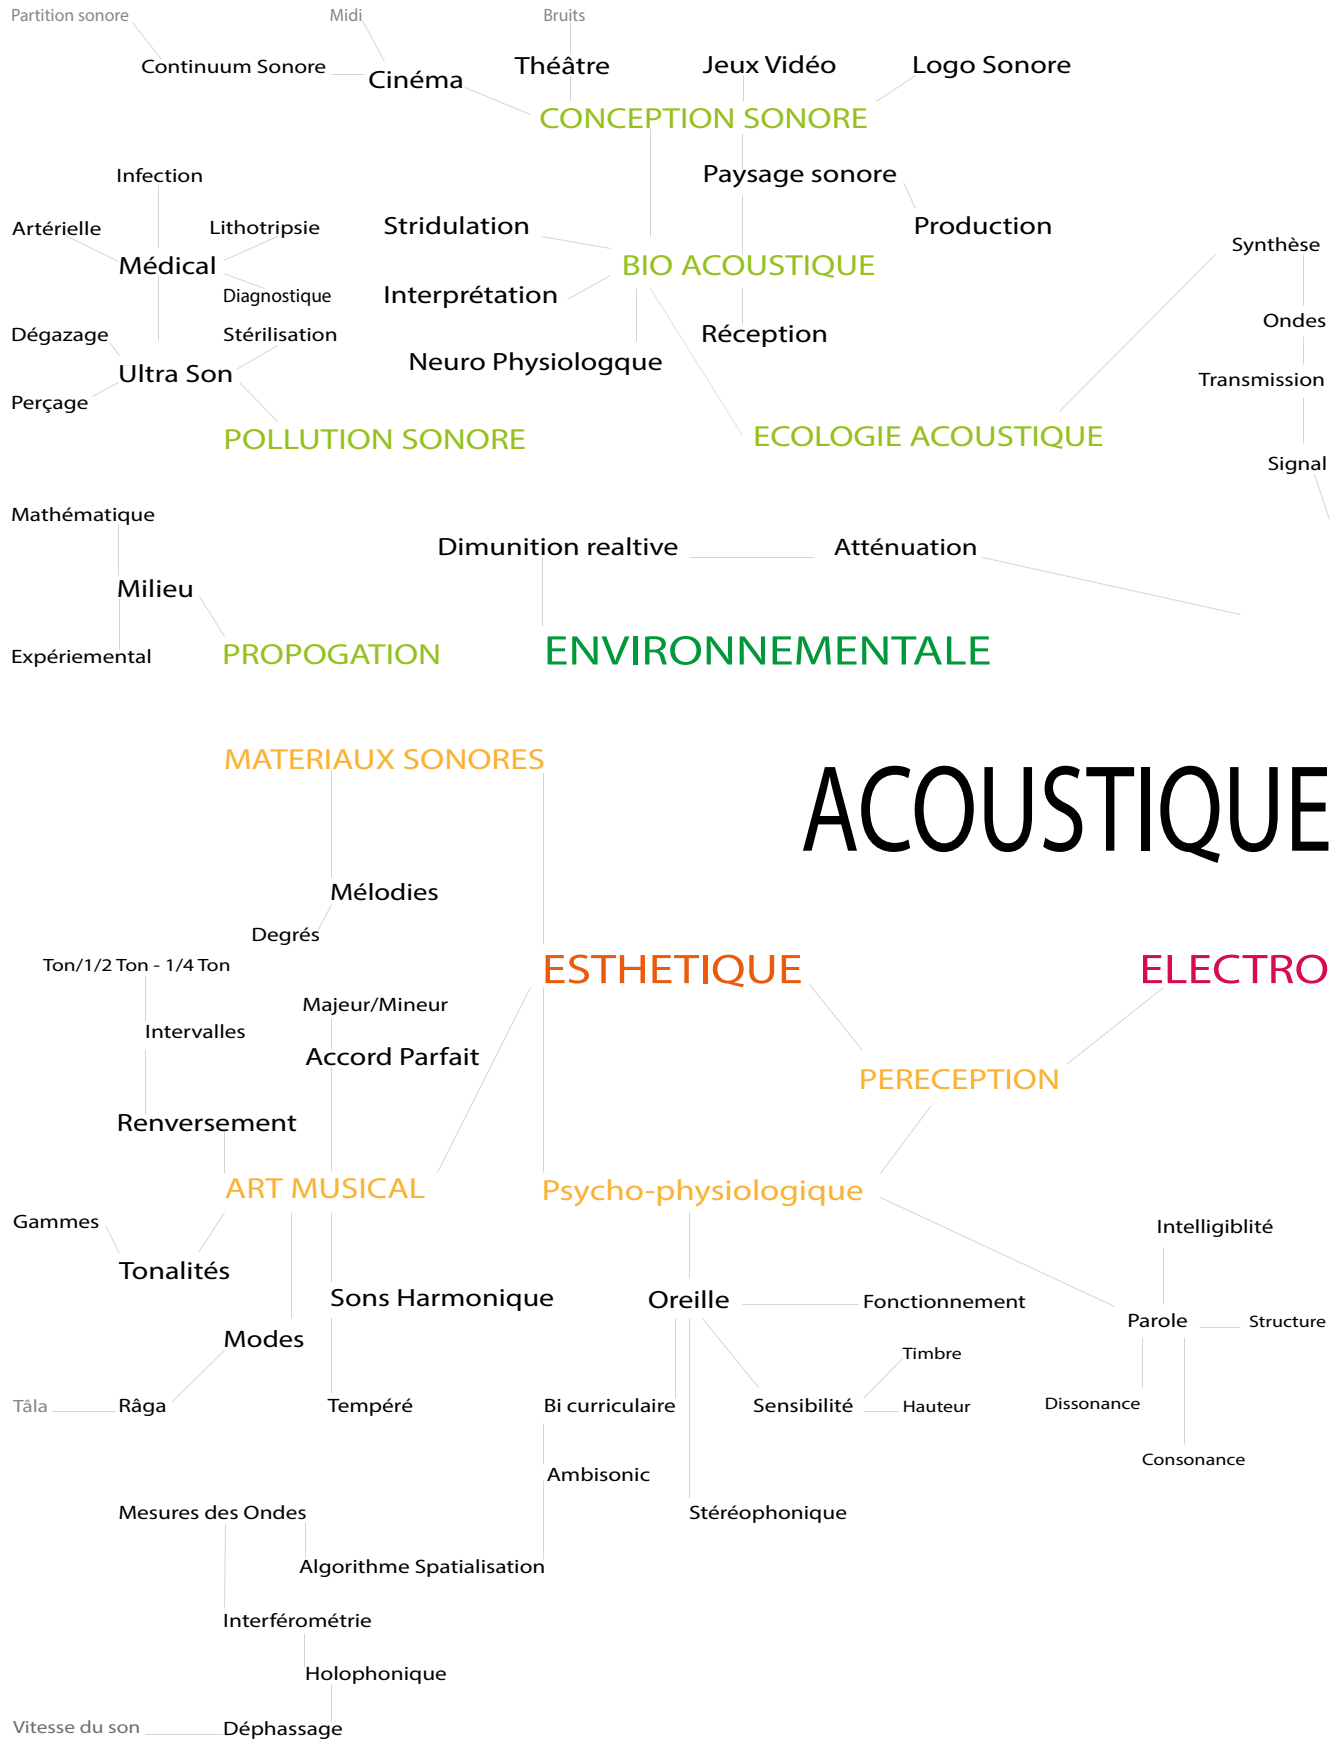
Partition sonore
Midi
Bruits
Continuum Sonore
Cinéma
Théâtre
Jeux Vidéo
Logo Sonore
CONCEPTION SONORE
Infection
Paysage sonore
Artérielle
Lithotripsie
Stridulation
Production
Médical
BIO ACOUSTIQUE
Synthèse
Diagnostique
Interprétation
Dégazage
Stérilisation
Réception
Ondes
Ultra Son
Neuro Physiologque
Transmission
Perçage
POLLUTION SONORE
ECOLOGIE ACOUSTIQUE
Signal
Mathématique
Dimunition realtive
Atténuation
Milieu
Expériemental
PROPOGATION
ENVIRONNEMENTALE
MATERIAUX SONORES
ACOUSTIQUE
Mélodies
Degrés
Ton/1/2 Ton - 1/4 Ton
ESTHETIQUE
ELECTRO
Majeur/Mineur
Intervalles
Accord Parfait
PERECEPTION
Renversement
ART MUSICAL
Psycho-physiologique
Gammes
Intelligiblité
Tonalités
Sons Harmonique
Oreille
Fonctionnement
Parole
Structure
Modes
Timbre
Tâla
Râga
Tempéré
Bi curriculaire
Sensibilité
Hauteur
Dissonance
Consonance
Ambisonic
Mesures des Ondes
Stéréophonique
Algorithme Spatialisation
Interférométrie
Holophonique
Vitesse du son
Déphassage